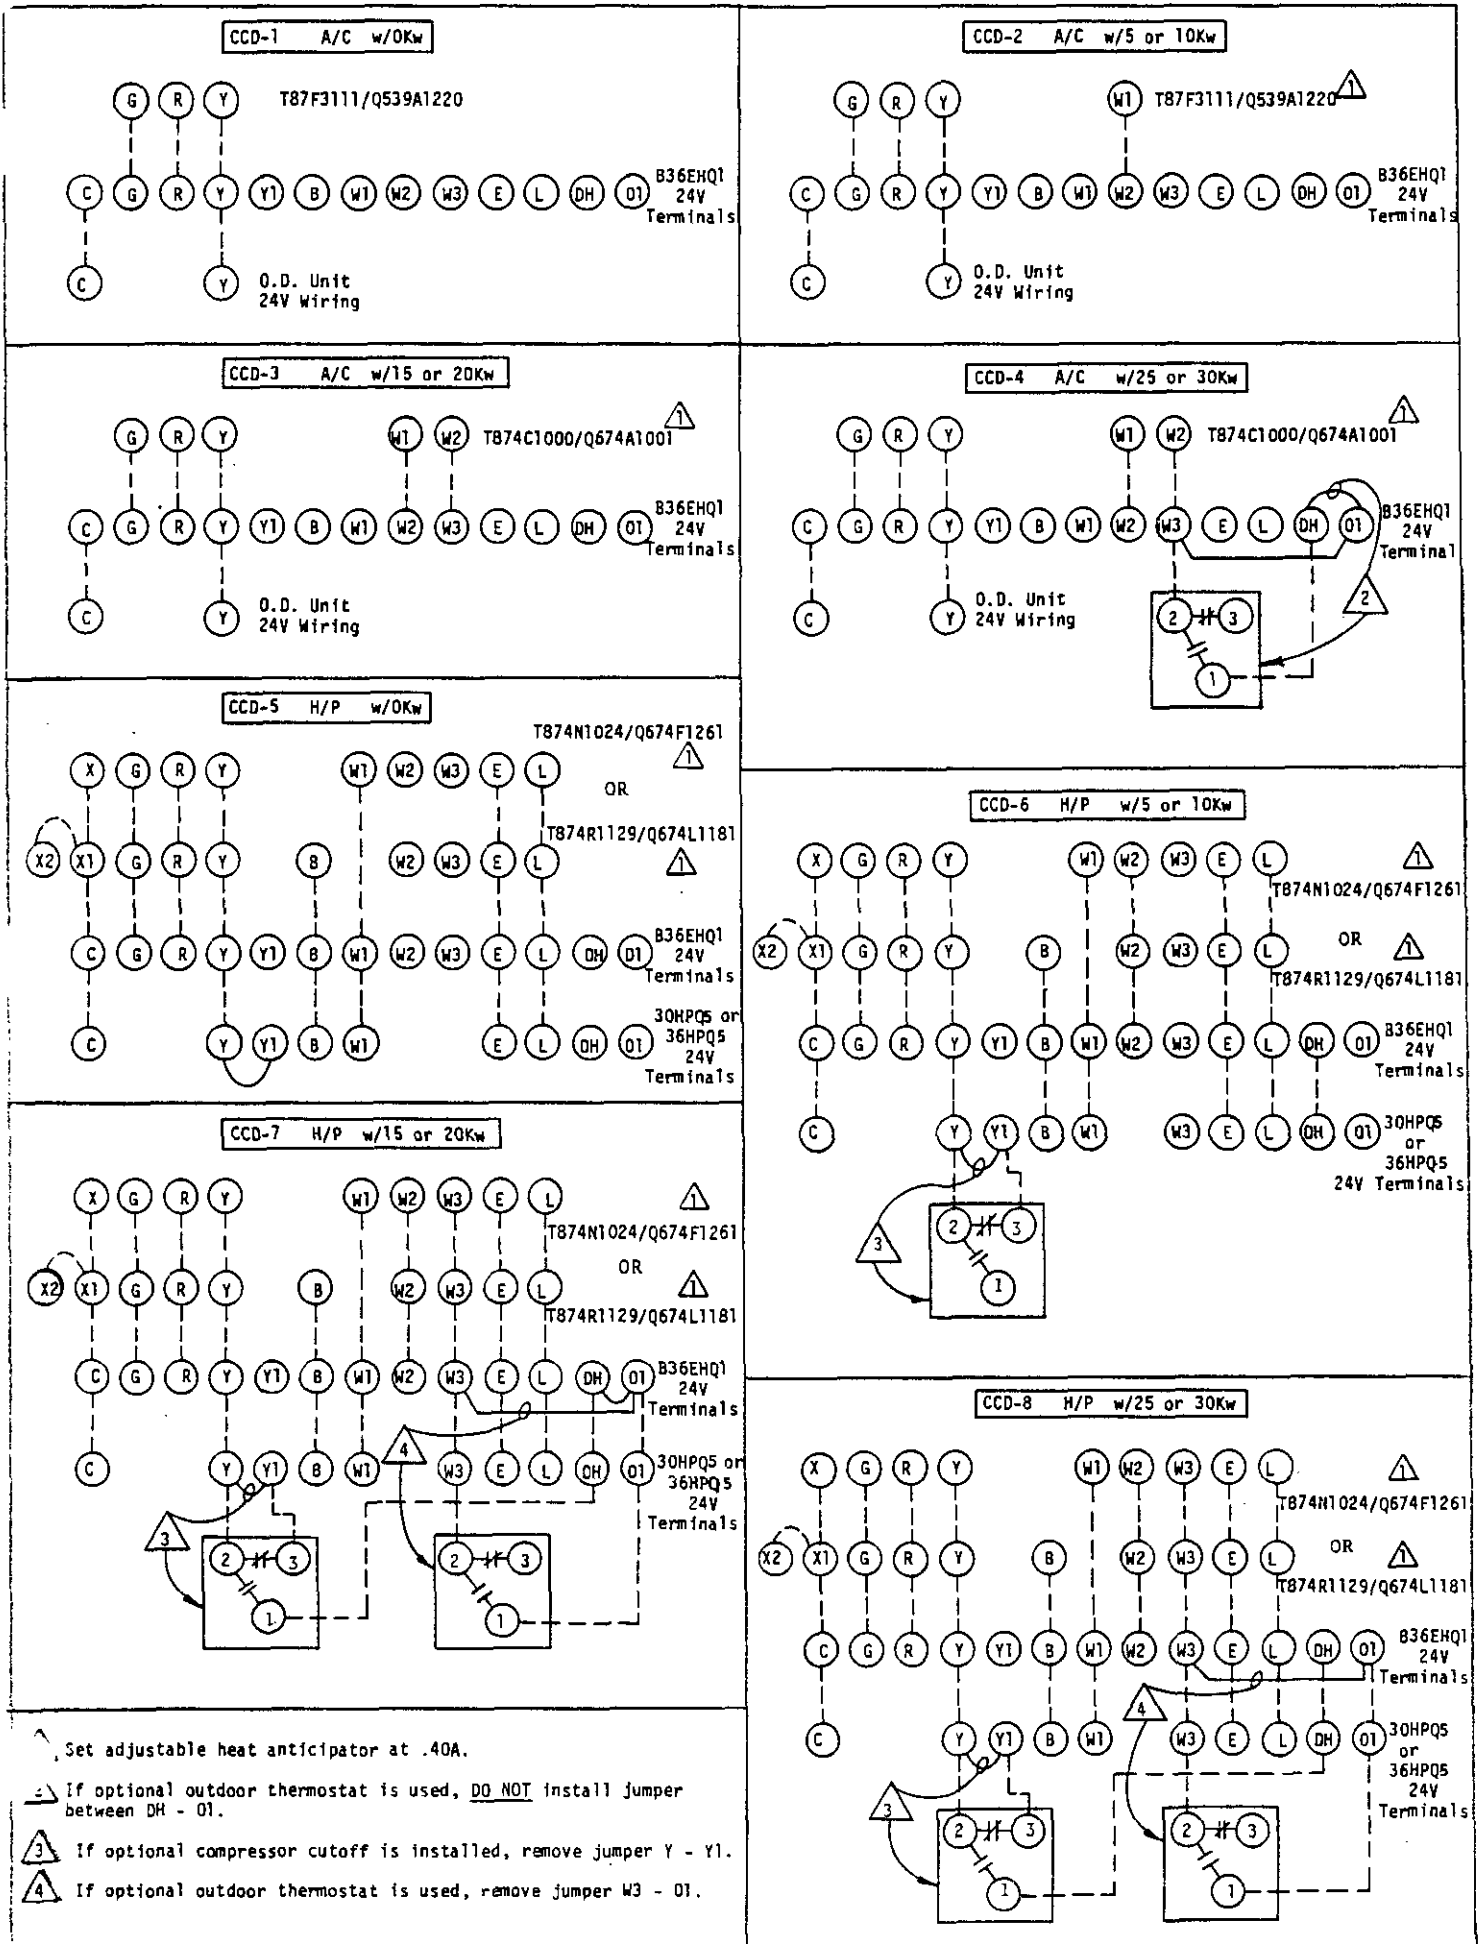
CCD-1 A/C w/0Kw

G R Y T87F3111/Q539A1220

C G R Y Y1 B W1 W2 W3 E L DH O1 B36EHQ1 24V Terminals

C Y O.D. Unit 24V Wiring

CCD-2 A/C w/5 or 10Kw

G R Y W1 T87F3111/Q539A1220 1

C G R Y Y1 B W1 W2 W3 E L DH O1 B36EHQ1 24V Terminals

C Y O.D. Unit 24V Wiring

CCD-3 A/C w/15 or 20Kw

1

G R Y W1 W2 T874C1000/Q674A1001

C G R Y Y1 B W1 W2 W3 E L DH O1 B36EHQ1 24V Terminals

C Y O.D. Unit 24V Wiring

CCD-4 A/C w/25 or 30Kw

1

G R Y W1 W2 T874C1000/Q674A1001

C G R Y Y1 B W1 W2 W3 E L DH O1 B36EHQ1 24V Terminal

C Y O.D. Unit 24V Wiring

2 3 1 2

CCD-5 H/P w/0Kw

T874N1024/Q674F1261 1

X G R Y W1 W2 W3 E L OR

T874R1129/Q674L1181 1

X2 X1 G R Y B W2 W3 E L

C G R Y Y1 B W1 W2 W3 E L DH O1 B36EHQ1 24V Terminals

C Y Y1 B W1 E L DH O1 30HPQ5 or 36HPQ5 24V Terminals

CCD-6 H/P w/5 or 10Kw

X G R Y W1 W2 W3 E L 1

T874N1024/Q674F1261

OR 1

X2 X1 G R Y B W2 W3 E L

T874R1129/Q674L1181

C G R Y Y1 B W1 W2 W3 E L DH O1 B36EHQ1 24V Terminals

C Y Y1 B W1 W3 E L DH O1 30HPQ5 or 36HPQ5 24V Terminals

3 2 3 1

CCD-7 H/P w/15 or 20Kw

X G R Y W1 W2 W3 E L 1

T874N1024/Q674F1261

OR 1

X2 X1 G R Y B W2 W3 E L

T874R1129/Q674L1181

C G R Y Y1 B W1 W2 W3 E L DH O1 B36EHQ1 24V Terminals

C Y Y1 B W1 4 W3 E L DH O1 30HPQ5 or 36HPQ5 24V Terminals

3 2 3 1 4 2 3 1

CCD-8 H/P w/25 or 30Kw

X G R Y W1 W2 W3 E L 1

T874N1024/Q674F1261

OR 1

X2 X1 G R Y B W2 W3 E L

T874R1129/Q674L1181

C G R Y Y1 B W1 W2 W3 E L DH O1 B36EHQ1 24V Terminals

4

C Y Y1 B W1 W3 E L DH O1 30HPQ5 or 36HPQ5 24V Terminals

3 2 3 1 2 3 1

1 Set adjustable heat anticipator at .40A.

2 If optional outdoor thermostat is used, DO NOT install jumper between DH - O1.

3 If optional compressor cutoff is installed, remove jumper Y - Y1.

4 If optional outdoor thermostat is used, remove jumper W3 - O1.